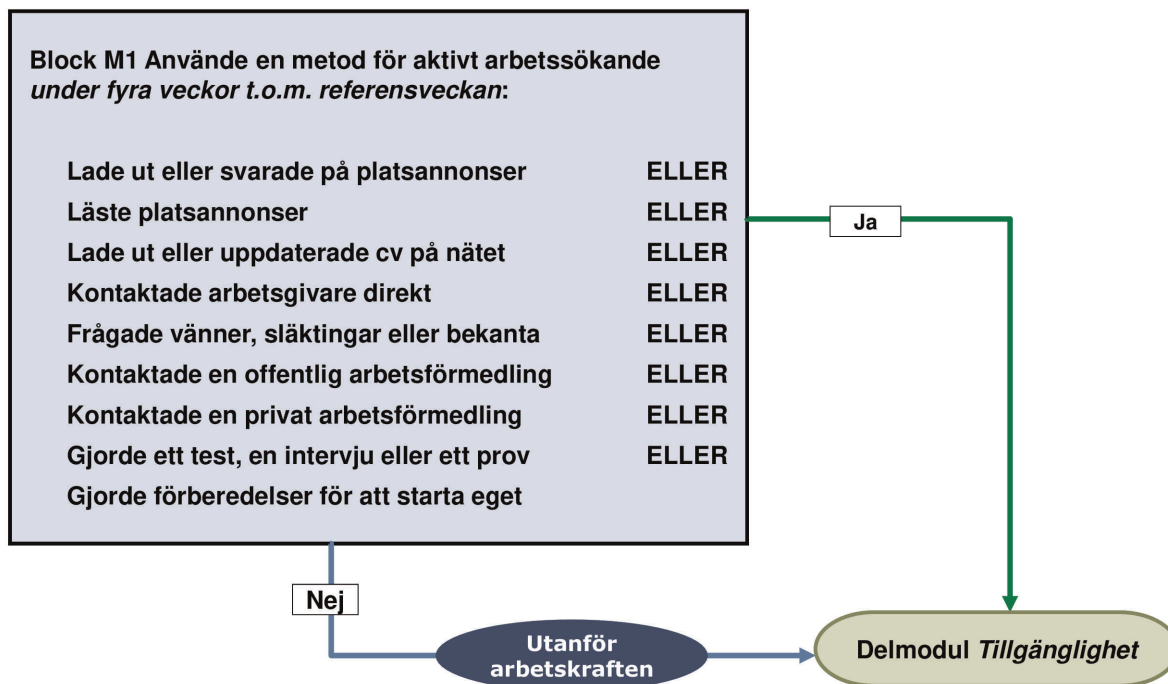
Block M1 Använde en metod för aktivt arbetssökande *under fyra veckor t.o.m. referensveckan*:

Lade ut eller svarade på platsannonser ELLER
Läste platsannonser ELLER
Lade ut eller uppdaterade cv på nätet ELLER
Kontaktade arbetsgivare direkt ELLER
Frågade vänner, släktingar eller bekanta ELLER
Kontaktade en offentlig arbetsförmedling ELLER
Kontaktade en privat arbetsförmedling ELLER
Gjorde ett test, en intervju eller ett prov ELLER
Gjorde förberedelser för att starta eget

Ja

Nej

Utanför arbetskraften

Delmodul *Tillgänglighet*